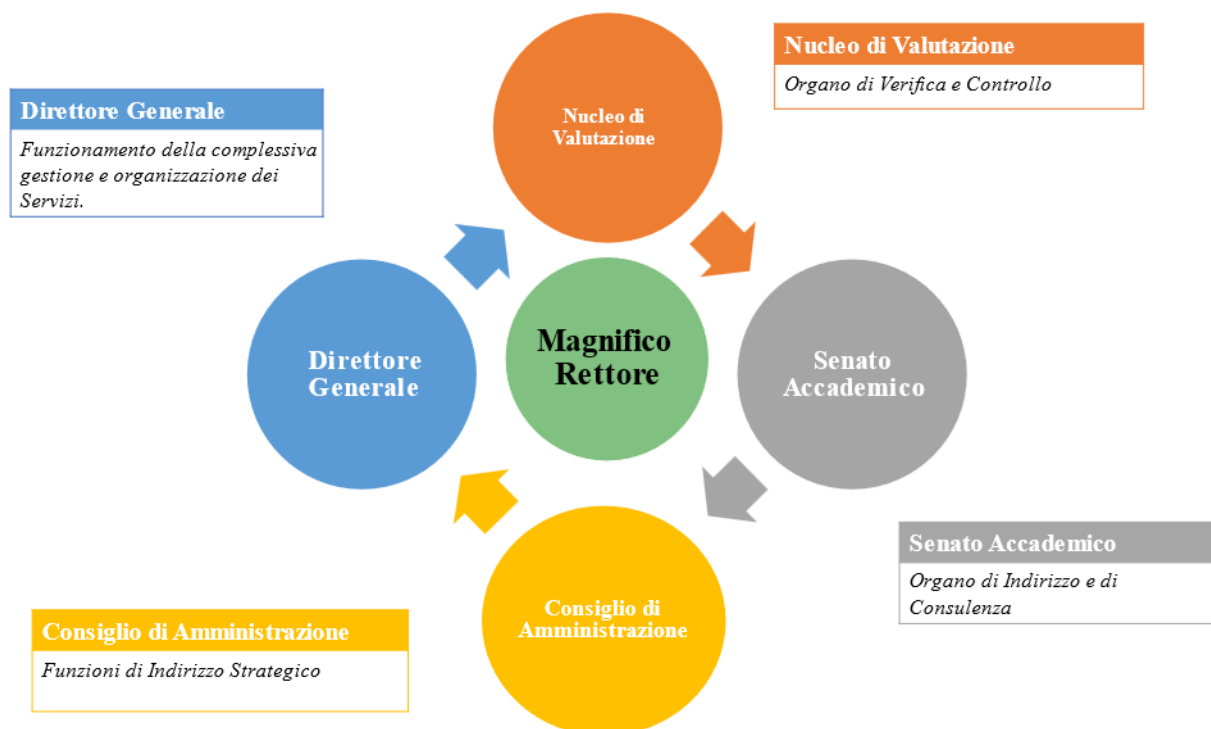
Direttore Generale

Funzionamento della complessiva gestione e organizzazione dei Servizi.

Nucleo di Valutazione

Nucleo di Valutazione

Organo di Verifica e Controllo

Direttore Generale

Magnifico Rettore

Senato Accademico

Senato Accademico

Organo di Indirizzo e di Consulenza

Consiglio di Amministrazione

Funzioni di Indirizzo Strategico

Consiglio di Amministrazione